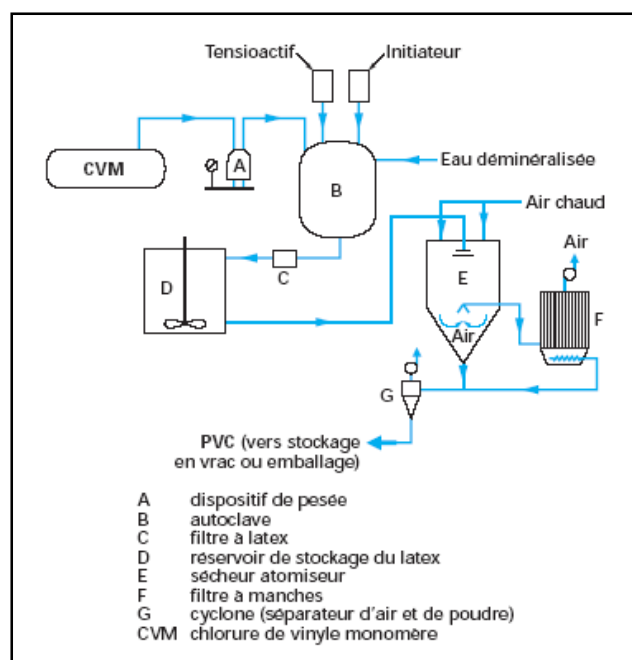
Tensioactif
Initiateur
CVM
A
B
Eau déminéralisée
Air chaud
Air
D
C
E
F
Air
G
PVC (vers stockage en vrac ou emballage)

A dispositif de pesée
B autoclave
C filtre à latex
D réservoir de stockage du latex
E sécheur atomiseur
F filtre à manches
G cyclone (séparateur d'air et de poudre)
CVM chlorure de vinyle monomère